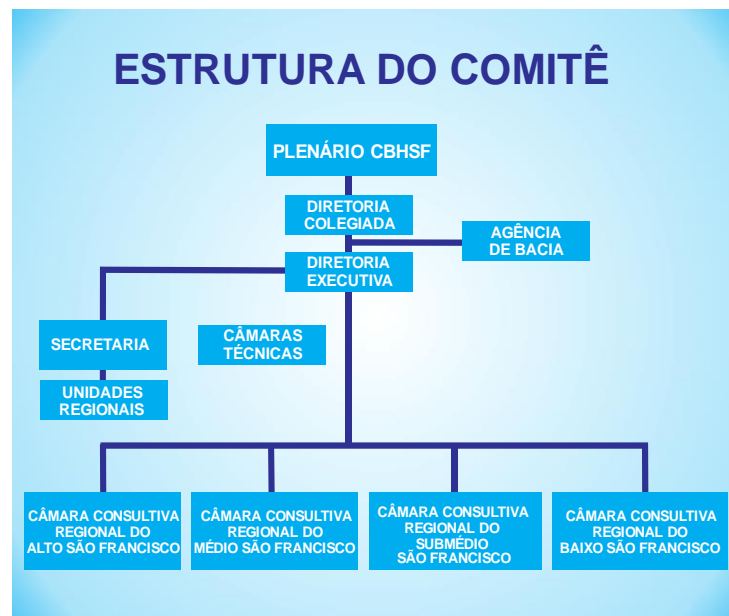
ESTRUTURA DO COMITÊ

PLENÁRIO CBHSF

DIRETORIA COLEGIADA

AGÊNCIA DE BACIA

DIRETORIA EXECUTIVA

SECRETARIA

CÂMARAS TÉCNICAS

UNIDADES REGIONAIS

CÂMARA CONSULTIVA REGIONAL DO ALTO SÃO FRANCISCO

CÂMARA CONSULTIVA REGIONAL DO MÉDIO SÃO FRANCISCO

CÂMARA CONSULTIVA REGIONAL DO SUBMÉDIO SÃO FRANCISCO

CÂMARA CONSULTIVA REGIONAL DO BAIXO SÃO FRANCISCO